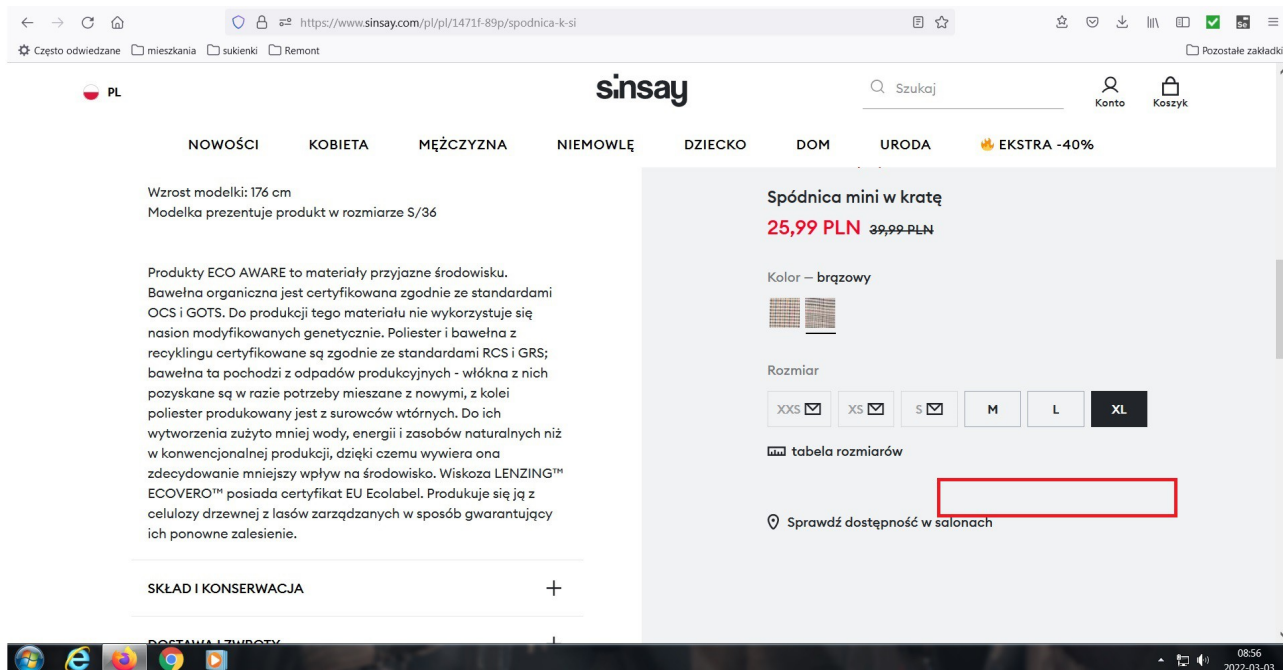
https://www.sinsay.com/pl/pl/1471f-89p/spodnica-k-si

Często odwiedzane mieszkania sukienki Remont Pozostałe zakładki

PL

sinsay

Szukaj

Konto Koszyk

NOWOŚCI KOBIETA MĘŻCZYZNA NIEMOWLĘ DZIECKO DOM URODA EKSTRA -40%

Wzrost modelki: 176 cm
Modelka prezentuje produkt w rozmiarze S/36

Produkty ECO AWARE to materiały przyjazne środowisku. Bawełna organiczna jest certyfikowana zgodnie ze standardami OCS i GOTS. Do produkcji tego materiału nie wykorzystuje się nasion modyfikowanych genetycznie. Poliester i bawełna z recyklingu certyfikowane są zgodnie ze standardami RCS i GRS; bawełna ta pochodzi z odpadów produkcyjnych - włókna z nich pozyskane są w razie potrzeby mieszane z nowymi, z kolei poliester produkowany jest z surowców wtórnych. Do ich wytworzenia zużyto mniej wody, energii i zasobów naturalnych niż w konwencjonalnej produkcji, dzięki czemu wywiera ona zdecydowanie mniejszy wpływ na środowisko. Wiskoza LENZING™ ECOVERO™ posiada certyfikat EU Ecolabel. Produkuje się ją z celulozy drzewnej z lasów zarządzanych w sposób gwarantujący ich ponowne zalesienie.

SKŁAD I KONSERWACJA +

DOSTAWA I ZWROTY +

Spódnica mini w kratę
25,99 PLN 39,99 PLN

Kolor — brązowy

Rozmiar
XXS XS S M L XL

tabela rozmiarów

Sprawdź dostępność w salonach

08:56
2022-03-03